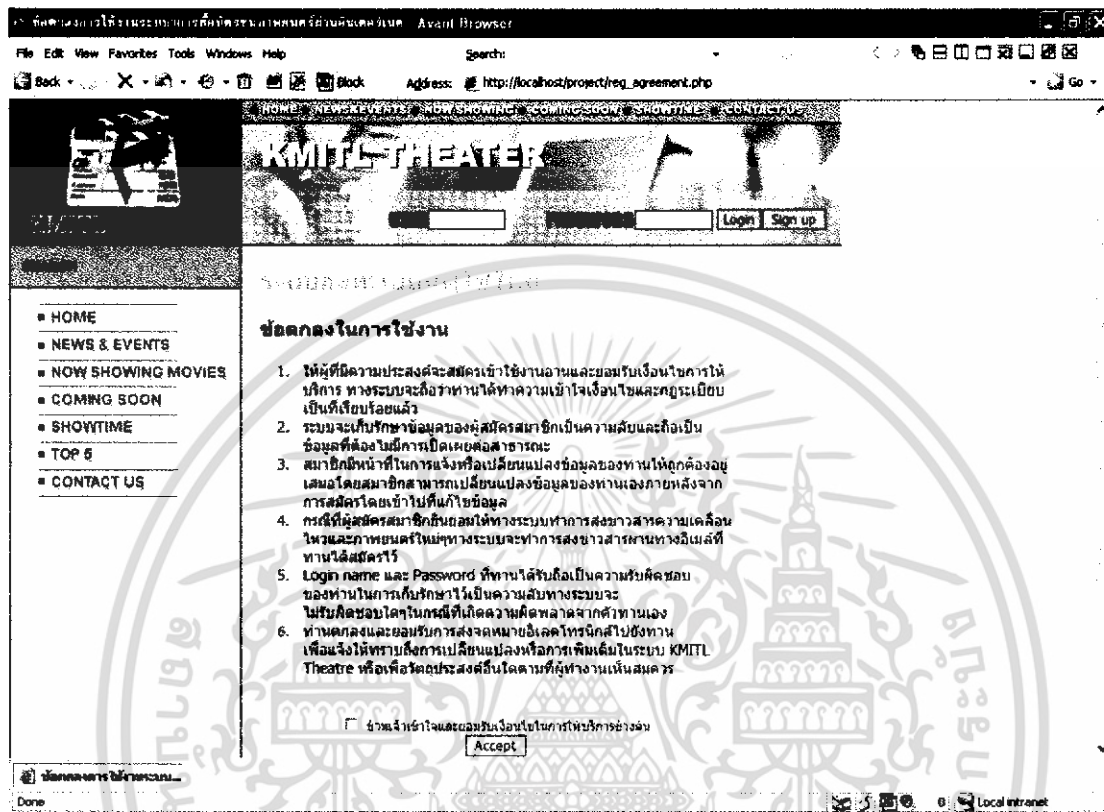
ข้อตกลงการใช้งานระบบการสั่งจองภาพยนตร์ผ่านอินเตอร์เนต - Avant Browser

File Edit View Favorites Tools Windows Help

Search:

Back X Block

Address: http://localhost/project/reg_agreement.php

Go

HOME NEWS&EVENTS NOWSHOWING COMINGSOON SHOWTIME CONTACT US

KMITL THEATER

Login Sign up

KMITL

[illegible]

- HOME
- NEWS & EVENTS
- NOW SHOWING MOVIES
- COMING SOON
- SHOWTIME
- TOP 5
- CONTACT US

ข้อตกลงในการใช้งาน

1. ให้ผู้ที่มีความประสงค์จะสมัครเข้าใช้งานอ่านและยอมรับเงื่อนไขการให้บริการ ทางระบบจะถือว่าท่านได้ทำความเข้าใจเงื่อนไขและกฎระเบียบเป็นที่เรียบร้อยแล้ว
2. ระบบจะเก็บรักษาข้อมูลของผู้สมัครสมาชิกเป็นความลับและถือเป็นข้อมูลที่ต้องไม่มีการเปิดเผยต่อสาธารณะ
3. สมาชิกมีหน้าที่ในการแจ้งหรือเปลี่ยนแปลงข้อมูลของท่านให้ถูกต้องอยู่เสมอโดยสมาชิกสามารถเปลี่ยนแปลงข้อมูลของท่านเองภายหลังจากการสมัครโดยเข้าไปที่แก้ไขข้อมูล
4. กรณีที่ผู้สมัครสมาชิกยินยอมให้ทางระบบทำการส่งข่าวสารความเคลื่อนไหวและภาพยนตร์ใหม่ๆทางระบบจะทำการส่งข่าวสารผ่านทางอีเมล์ที่ท่านได้สมัครไว้
5. Login name และ Password ที่ท่านได้รับถือเป็นความรับผิดชอบของท่านในการเก็บรักษาไว้เป็นความลับทางระบบจะไม่รับผิดชอบใดๆในกรณีที่เกิดความผิดพลาดจากตัวท่านเอง
6. ท่านตกลงและยอมรับการส่งจดหมายอิเลคโทรนิกส์ไปยังท่านเพื่อแจ้งให้ทราบถึงการเปลี่ยนแปลงหรือการเพิ่มเติมในระบบ KMITL Theatre หรือเพื่อวัตถุประสงค์อื่นใดตามที่ผู้ทำงานเห็นสมควร

ข้าพเจ้าเข้าใจและยอมรับเงื่อนไขในการให้บริการข้างต้น

Accept

ข้อตกลงการใช้งานระบบ...

Done

Local intranet